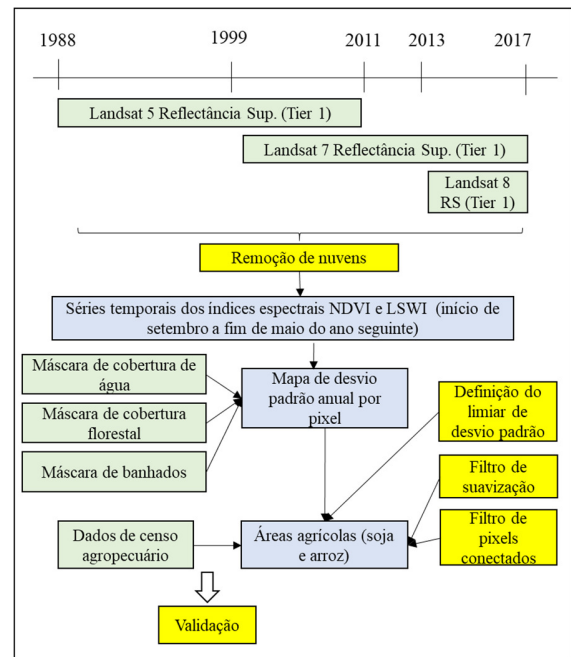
1988
1999
2011
2013
2017

Landsat 5 Reflectância Sup. (Tier 1)

Landsat 7 Reflectância Sup. (Tier 1)

Landsat 8 RS (Tier 1)

Remoção de nuvens

Séries temporais dos índices espectrais NDVI e LSWI (início de setembro a fim de maio do ano seguinte)

Máscara de cobertura de água

Máscara de cobertura florestal

Máscara de banhados

Mapa de desvio padrão anual por pixel

Definição do limiar de desvio padrão

Filtro de suavização

Filtro de pixels conectados

Dados de censo agropecuário

Áreas agrícolas (soja e arroz)

Validação